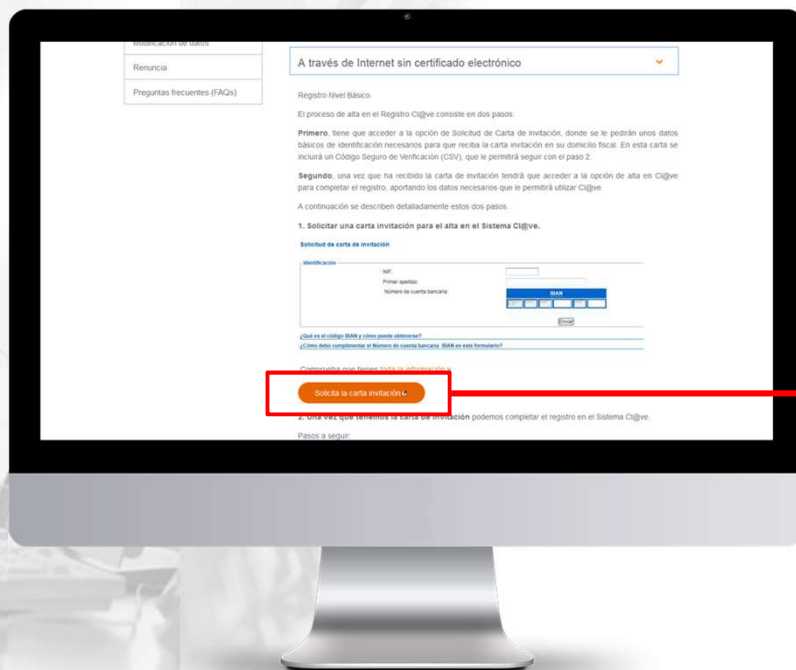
Modificación de datos

Renuncia

Preguntas frecuentes (FAQs)

A través de Internet sin certificado electrónico

Registro Nivel Básico:

El proceso de alta en el Registro Cl@ve consiste en dos pasos:

**Primero**, tiene que acceder a la opción de Solicitud de Carta de invitación, donde se le pedirán unos datos básicos de identificación necesarios para que reciba la carta invitación en su domicilio fiscal. En esta carta se incluirá un Código Seguro de Verificación (CSV), que le permitirá seguir con el paso 2.

**Segundo**, una vez que ha recibido la carta de invitación tendrá que acceder a la opción de alta en Cl@ve para completar el registro, aportando los datos necesarios que le permitirá utilizar Cl@ve.

A continuación se describen detalladamente estos dos pasos.

**1. Solicitar una carta invitación para el alta en el Sistema Cl@ve.**

Solicitud de carta de invitación

Identificación

NIF:

Primer apellido:

Número de cuenta bancaria:

IBAN

Enviar

¿Qué es el código IBAN y cómo puede obtenerse?

¿Cómo debo cumplimentar el Número de cuenta bancaria. IBAN en este formulario?

Comprueba que tienes toda la información a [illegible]

Solicita la carta invitación

**2. Una vez que tenemos la carta de invitación** podemos completar el registro en el Sistema Cl@ve.

Pasos a seguir: